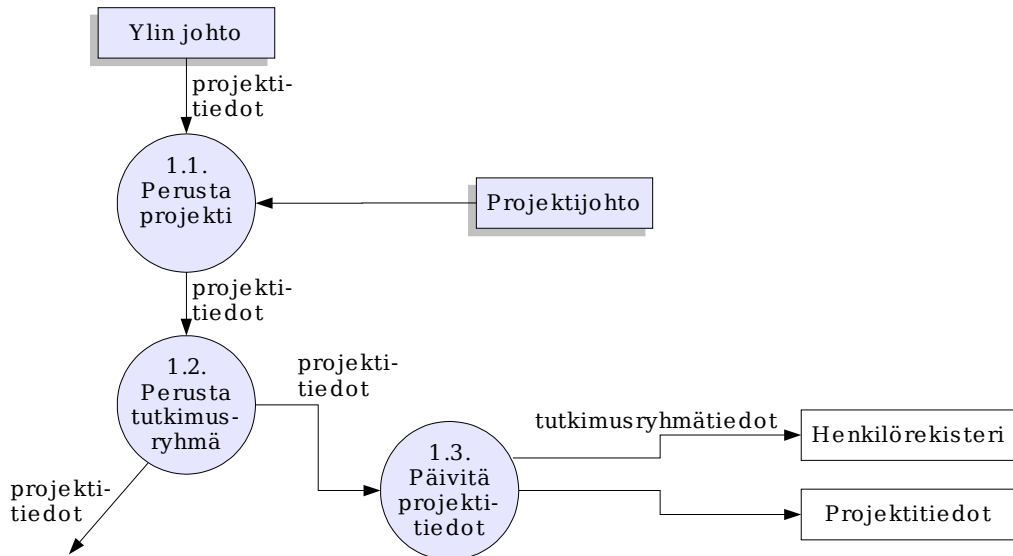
Ylin johto

projekti-
tiedot

1.1.
Perusta
projekti

Projektijohto

projekti-
tiedot

1.2.
Perusta
tutkimus-
ryhmä

projekti-
tiedot

projekti-
tiedot

tutkimusryhmätiedot

1.3.
Päivitä
projekti-
tiedot

Henkilörekisteri

Projektitiedot